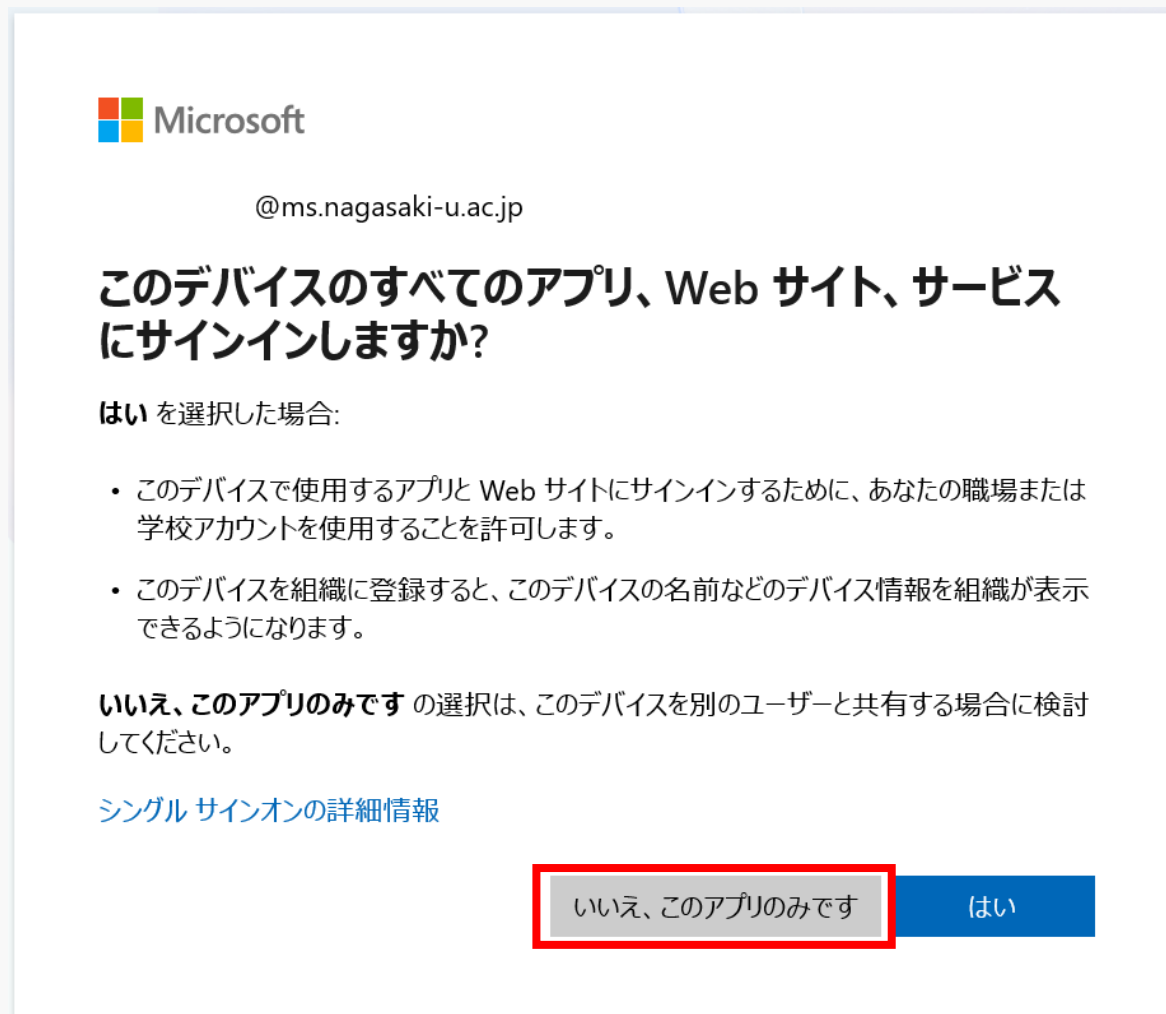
Microsoft

@ms.nagasaki-u.ac.jp

このデバイスのすべてのアプリ、Web サイト、サービスにサインインしますか?

はい を選択した場合:

• このデバイスで使用するアプリと Web サイトにサインインするために、あなたの職場または学校アカウントを使用することを許可します。

• このデバイスを組織に登録すると、このデバイスの名前などのデバイス情報を組織が表示できるようになります。

いいえ、このアプリのみです の選択は、このデバイスを別のユーザーと共有する場合に検討してください。

シングル サインオンの詳細情報

いいえ、このアプリのみです

はい